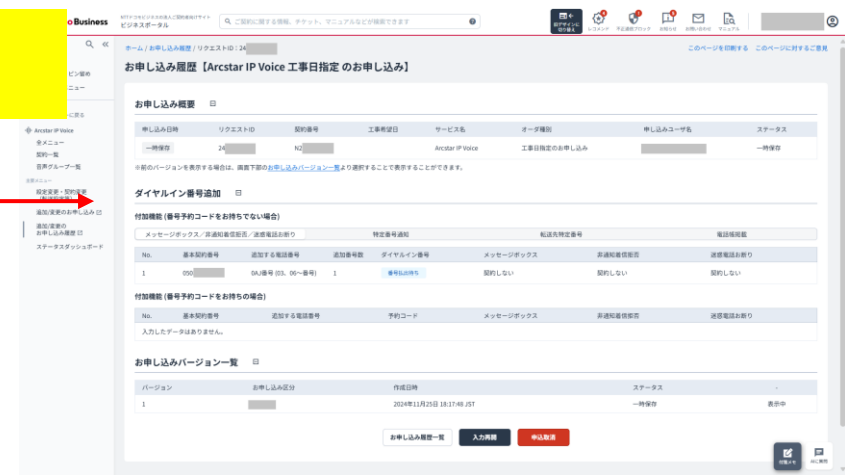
o Business
NTTドコモビジネスの法人ご契約者様サイト
ビジネスポータル

ご契約に関する情報、チケット、マニュアルなどが検索できます

旧デザインに切り替え
レコメンド
不正通信ブロック
お知らせ
お問い合わせ
マニュアル

ホーム / お申し込み履歴 / リクエストID：24

このページを印刷する　このページに対するご意見

お申し込み履歴【Arcstar IP Voice 工事日指定 のお申し込み】

ビン留め
ニュー
に戻る
Arcstar IP Voice
全メニュー
契約一覧
音声グループ一覧
お申メニュー
設定変更・契約変更
追加/変更のお申し込み
追加/変更の
お申し込み履歴
ステータスダッシュボード

お申し込み概要

| 申し込み日時 | リクエストID | 契約番号 | 工事希望日 | サービス名 | オーダ種別 | 申し込みユーザ名 | ステータス |
|---|---|---|---|---|---|---|---|
| 一時保存 | 24 | N2 | | Arcstar IP Voice | 工事日指定のお申し込み | | 一時保存 |

※前のバージョンを表示する場合は、画面下部のお申し込みバージョン一覧より選択することで表示することができます。

ダイヤルイン番号追加

付加機能（番号予約コードをお持ちでない場合）

メッセージボックス／非通知着信拒否／迷惑電話お断り　特定番号通知　転送先特定番号　電話帳掲載

| No. | 基本契約番号 | 追加する電話番号 | 追加番号数 | ダイヤルイン番号 | メッセージボックス | 非通知着信拒否 | 迷惑電話お断り |
|---|---|---|---|---|---|---|---|
| 1 | 050 | 0AJ番号（03、06～番号） | 1 | 番号払出待ち | 契約しない | 契約しない | 契約しない |

付加機能（番号予約コードをお持ちの場合）

| No. | 基本契約番号 | 追加する電話番号 | 予約コード | メッセージボックス | 非通知着信拒否 | 迷惑電話お断り |
|---|---|---|---|---|---|---|
| 入力したデータはありません。 | | | | | | |

お申し込みバージョン一覧

| バージョン | お申し込み区分 | 作成日時 | ステータス | - |
|---|---|---|---|---|
| 1 | | 2024年11月25日 18:17:48 JST | 一時保存 | 表示中 |

お申し込み履歴一覧　入力再開　申込取消

付箋メモ
ご質問